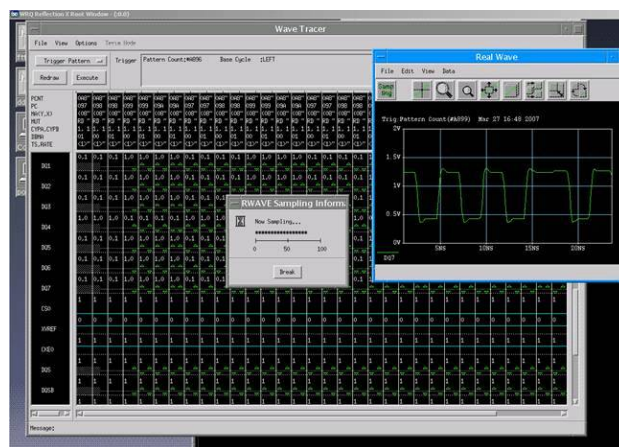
WRQ Reflection X Root Window - [0.0]

Wave Tracer

File View Options Device Mode

Trigger Pattern Trigger Pattern Count;#A896 Base Cycle ;LEFT

Redraw Execute

PCNT
PC
MA(Y,X)
MUT
CYPA,CYPB
DBMA
TS,RATE

DQ1
DQ2
DQ3
DQ4
DQ5
DQ6
DQ7
CS0
VREF
CKE0
DQS
DQSB

Message:

Real Wave

File Edit View Data

Trig Pattern Count(#A899) Mar 27 16:48 2007

2V
1.5V
1V
0.5V
0V
5NS
10NS
15NS
20NS
DQ7

RWAVE Sampling Inform

Now Sampling...

0 50 100

Break